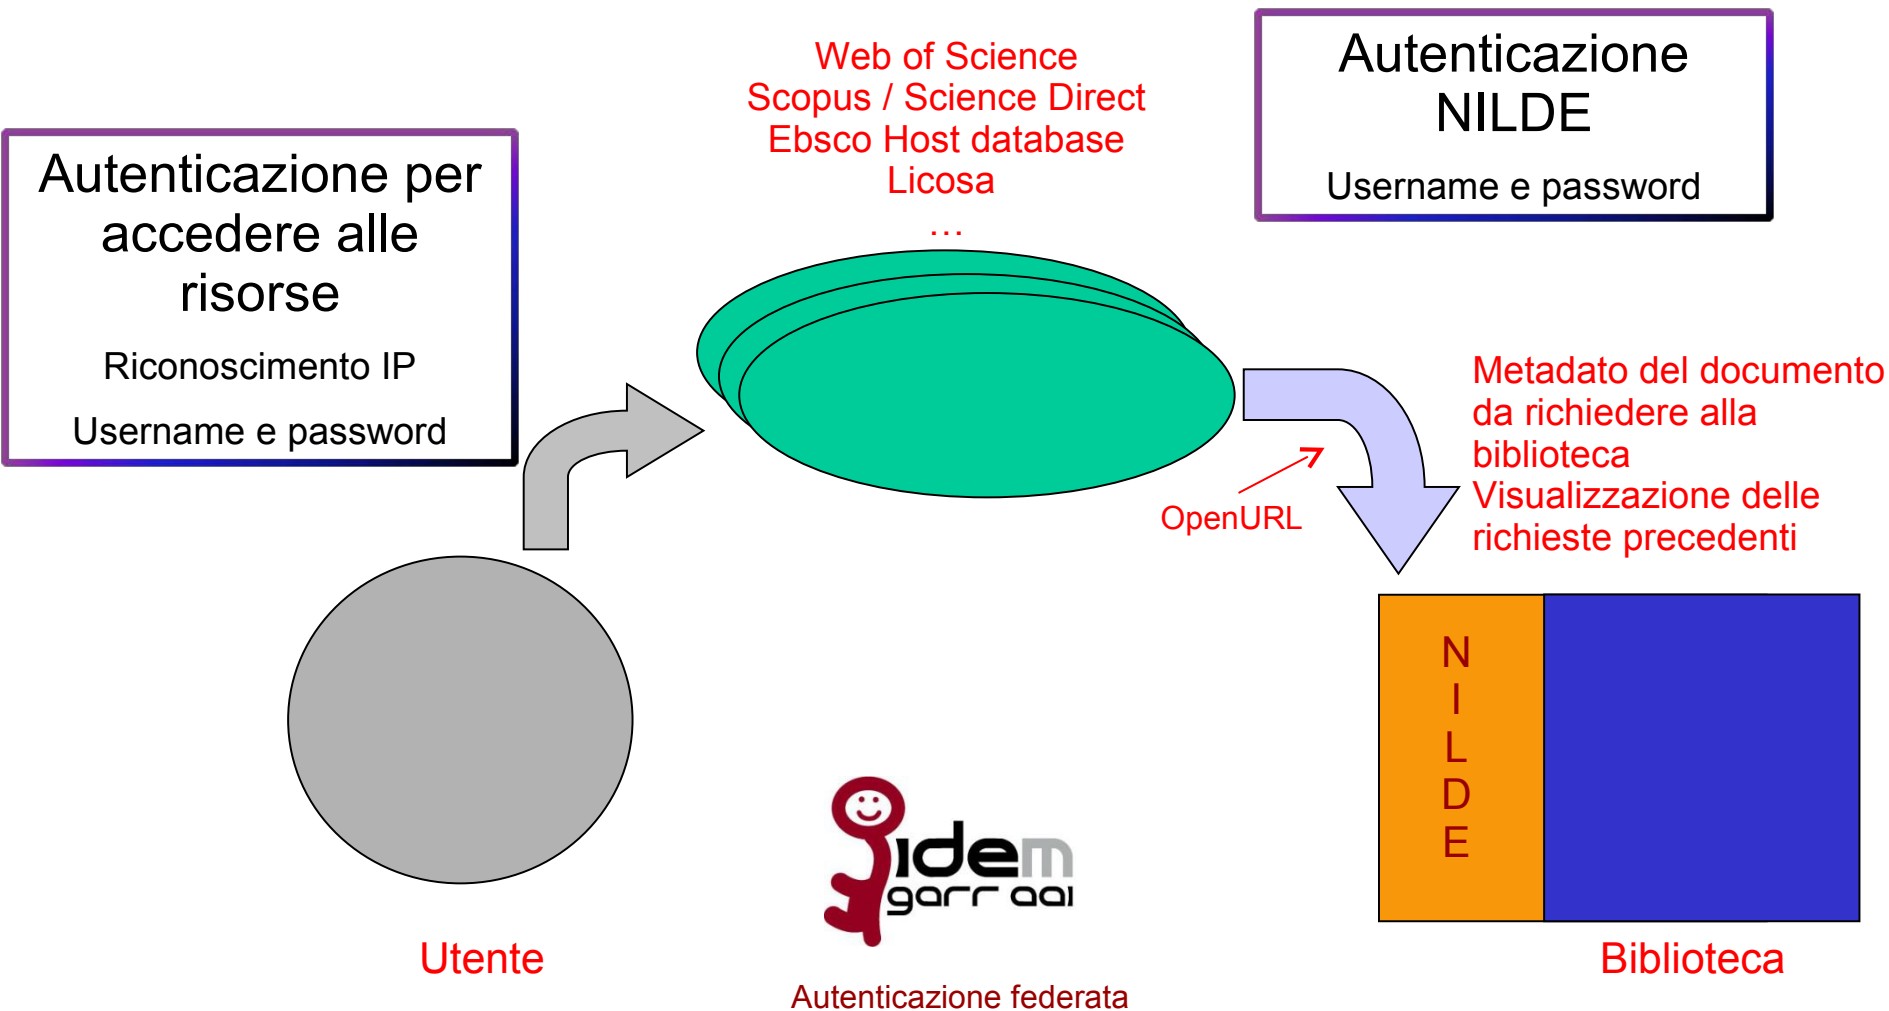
Autenticazione per accedere alle risorse

Riconoscimento IP

Username e password

Web of Science
Scopus / Science Direct
Ebsco Host database
Licosa
…

Autenticazione NILDE

Username e password

Metadato del documento da richiedere alla biblioteca
Visualizzazione delle richieste precedenti

OpenURL

N
I
L
D
E

idem
garr aai

Utente

Autenticazione federata

Biblioteca